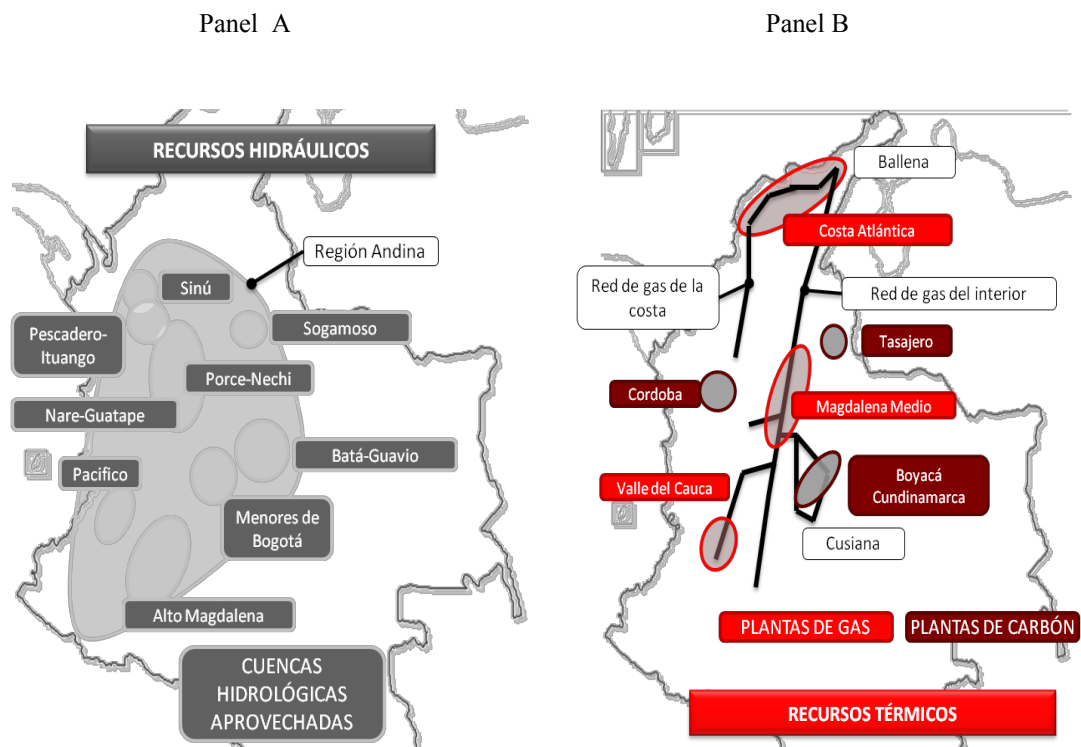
Panel A

RECURSOS HIDRÁULICOS

Región Andina

Sinú

Pescadero-Ituango

Sogamoso

Porce-Nechi

Nare-Guatape

Batá-Guavio

Pacifico

Menores de Bogotá

Alto Magdalena

CUENCAS HIDROLÓGICAS APROVECHADAS

Panel B

Ballena

Costa Atlántica

Red de gas de la costa

Red de gas del interior

Tasajero

Cordoba

Magdalena Medio

Boyacá Cundinamarca

Valle del Cauca

Cusiana

PLANTAS DE GAS

PLANTAS DE CARBÓN

RECURSOS TÉRMICOS